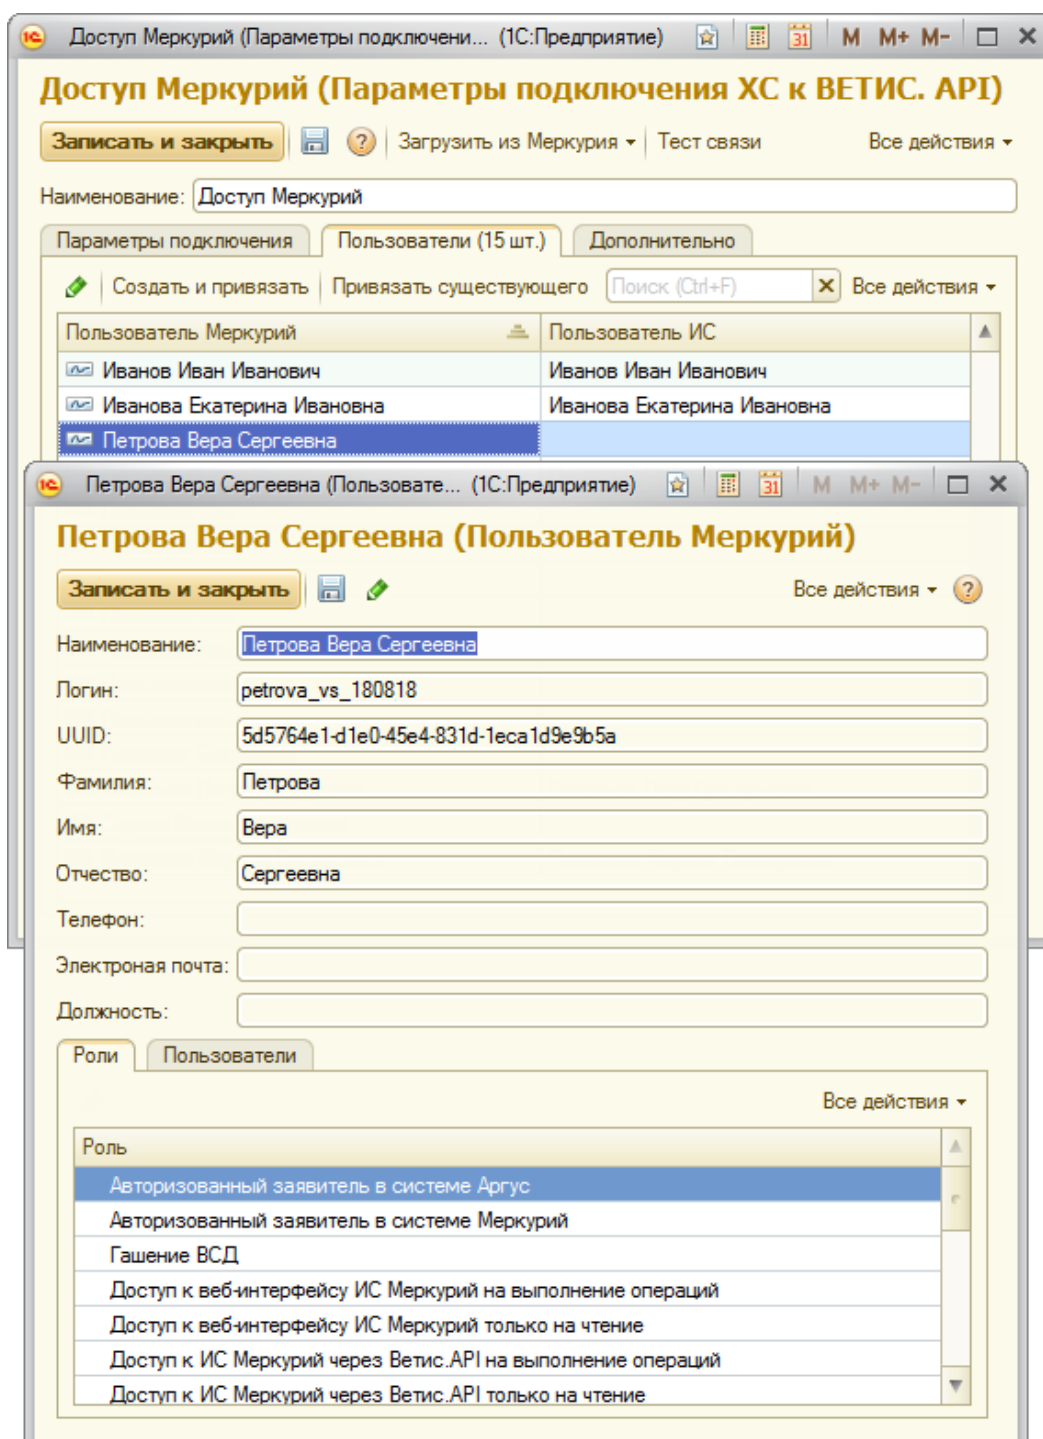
Доступ Меркурий (Параметры подключени... (1С:Предприятие) M M+ M-

Доступ Меркурий (Параметры подключения ХС к ВЕТИС. API)

Записать и закрыть ? Загрузить из Меркурия Тест связи Все действия

Наименование: Доступ Меркурий

Параметры подключения Пользователи (15 шт.) Дополнительно

Создать и привязать Привязать существующего Поиск (Ctrl+F) Все действия

| Пользователь Меркурий | Пользователь ИС |
|---|---|
| Иванов Иван Иванович | Иванов Иван Иванович |
| Иванова Екатерина Ивановна | Иванова Екатерина Ивановна |
| Петрова Вера Сергеевна | |

Петрова Вера Сергеевна (Пользовате... (1С:Предприятие) M M+ M-

Петрова Вера Сергеевна (Пользователь Меркурий)

Записать и закрыть Все действия ?

Наименование: Петрова Вера Сергеевна

Логин: petrova_vs_180818

UUID: 5d5764e1-d1e0-45e4-831d-1eca1d9e9b5a

Фамилия: Петрова

Имя: Вера

Отчество: Сергеевна

Телефон:

Электроная почта:

Должность:

Роли Пользователи

Все действия

| Роль |
|---|
| Авторизованный заявитель в системе Аргус |
| Авторизованный заявитель в системе Меркурий |
| Гашение ВСД |
| Доступ к веб-интерфейсу ИС Меркурий на выполнение операций |
| Доступ к веб-интерфейсу ИС Меркурий только на чтение |
| Доступ к ИС Меркурий через Ветис.API на выполнение операций |
| Доступ к ИС Меркурий через Ветис.API только на чтение |